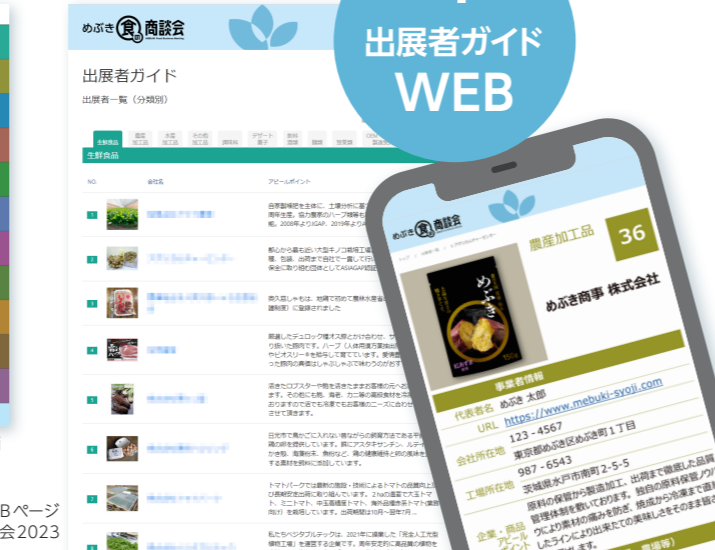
出展者ガイド
WEB

めぶき食商談会

出展者ガイド

出展者一覧（分類別）

生鮮食品 | 農産加工品 | 水産加工品 | その他加工品 | 調味料 | デザート菓子 | 飲料酒類 | 麺類 | 惣菜類 | OEM製造受託

生鮮食品

| NO. | 会社名 | アピールポイント |
|---|---|---|
| 1 | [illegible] | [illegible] |
| 2 | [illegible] | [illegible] |
| 3 | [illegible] | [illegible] |
| 4 | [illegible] | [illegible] |
| 5 | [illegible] | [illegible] |
| 6 | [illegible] | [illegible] |
| 7 | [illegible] | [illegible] |
| 8 | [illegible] | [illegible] |

めぶき食商談会

農産加工品 36

めぶき商事 株式会社

めぶき

事業者情報
代表者名 めぶき 太郎
URL https://www.mebuki-syoji.com
会社所在地 123-4567 東京都めぶき区めぶき町1丁目
工場所在地 987-6543 茨城県水戸市南町2-5-5
企業・商品アピール 原料の保管から製造加工、出荷まで徹底した品質管理体制を敷いております。独自の原料保管ノウハウにより素材の風味を残し、焼成から冷凍まで直結したラインにより出来たての美味しさそのままお届けします。

Bページ
会2023